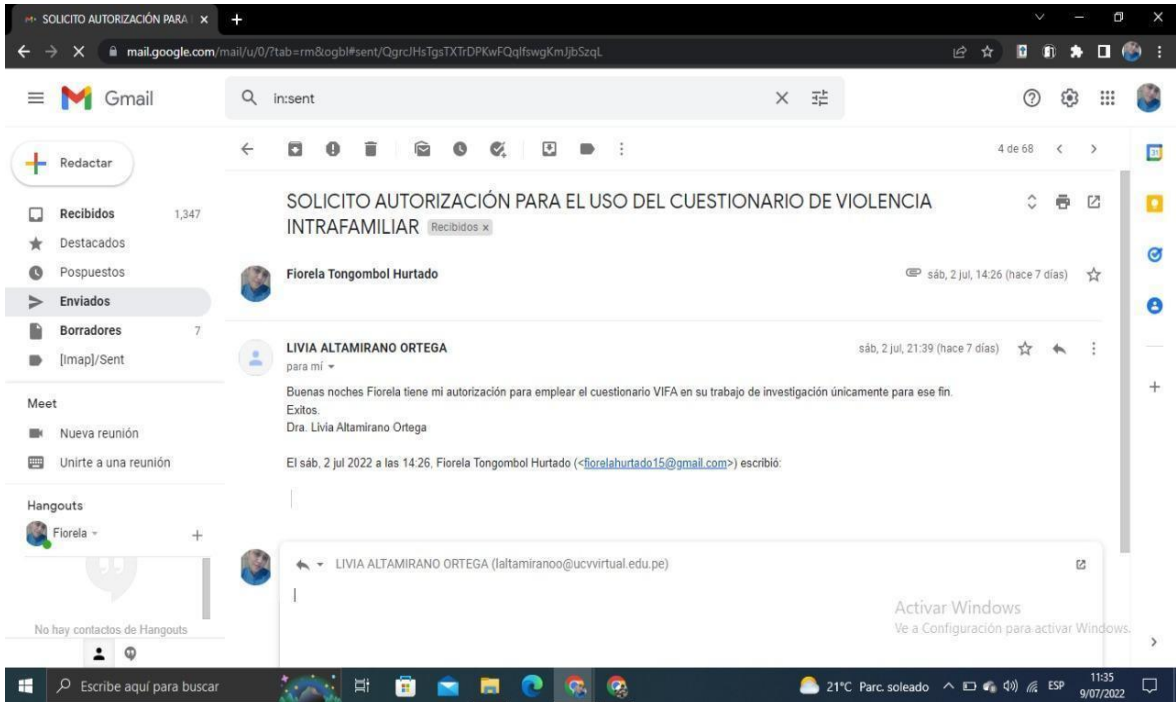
SOLICITO AUTORIZACIÓN PARA | ×
mail.google.com/mail/u/0/?tab=rm&ogbl#sent/QgrcJHsTgsTXTrDPKwFQqlfswgKmJjbSzqL

Gmail
in:sent

Redactar
Recibidos 1,347
Destacados
Pospuestos
Enviados
Borradores 7
[Imap]/Sent

Meet
Nueva reunión
Unirte a una reunión

Hangouts
Fiorela
No hay contactos de Hangouts

4 de 68

SOLICITO AUTORIZACIÓN PARA EL USO DEL CUESTIONARIO DE VIOLENCIA INTRAFAMILIAR Recibidos ×

Fiorela Tongombol Hurtado
sáb, 2 jul, 14:26 (hace 7 días)

LIVIA ALTAMIRANO ORTEGA
para mí
sáb, 2 jul, 21:39 (hace 7 días)

Buenas noches Fiorela tiene mi autorización para emplear el cuestionario VIFA en su trabajo de investigación únicamente para ese fin.
Exitos.
Dra. Livia Altamirano Ortega

El sáb, 2 jul 2022 a las 14:26, Fiorela Tongombol Hurtado (<fiorelahurtado15@gmail.com>) escribió:

LIVIA ALTAMIRANO ORTEGA (laltamiranoo@ucvvirtual.edu.pe)

Activar Windows
Ve a Configuración para activar Windows.

Escribe aquí para buscar
21°C Parc. soleado ESP 11:35 9/07/2022